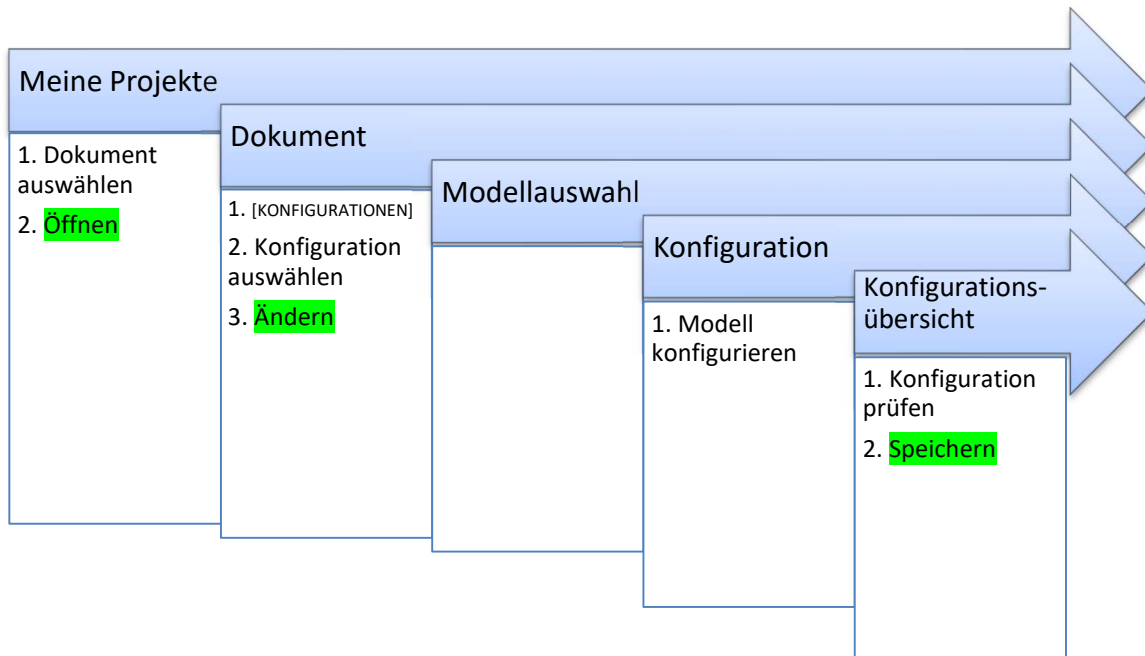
Meine Projekte

1. Dokument auswählen

2. Öffnen

Dokument

1. [KONFIGURATIONEN]

2. Konfiguration auswählen

3. Ändern

Modellauswahl

Konfiguration

1. Modell konfigurieren

Konfigurationsübersicht

1. Konfiguration prüfen

2. Speichern